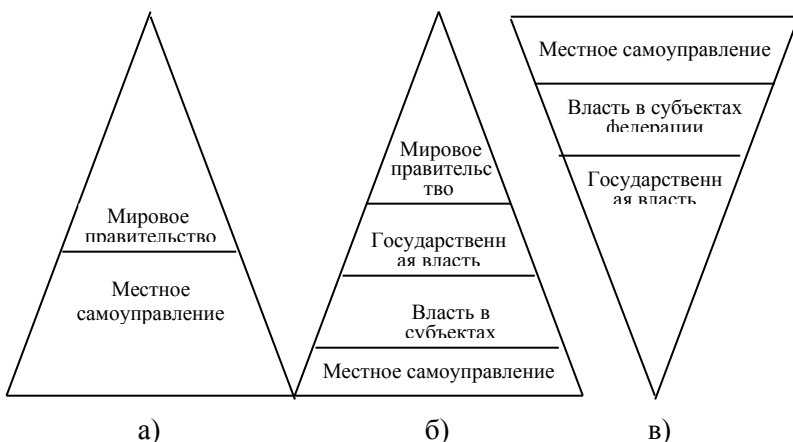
Мировое правительство

Местное самоуправление

а)

Мировое правительс тво

Государственн ая власть

Власть в субъектах

Местное самоуправление

б)

Местное самоуправление

Власть в субъектах федерации

Государственн ая власть

в)